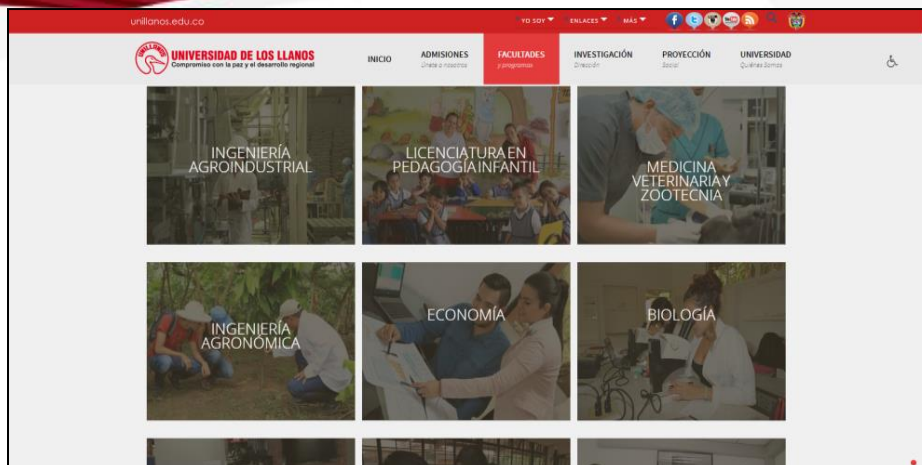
unillanos.edu.co

YO SOY ENLACES MÁS

UNIVERSIDAD DE LOS LLANOS
Compromiso con la paz y el desarrollo regional

INICIO

ADMISIONES
Únete a nosotros

FACULTADES
y programas

INVESTIGACIÓN
Dirección

PROYECCIÓN
Social

UNIVERSIDAD
Quiénes Somos

INGENIERÍA AGROINDUSTRIAL

LICENCIATURA EN PEDAGOGÍA INFANTIL

MEDICINA VETERINARIA Y ZOOTECNIA

INGENIERÍA AGRONÓMICA

ECONOMÍA

BIOLOGÍA